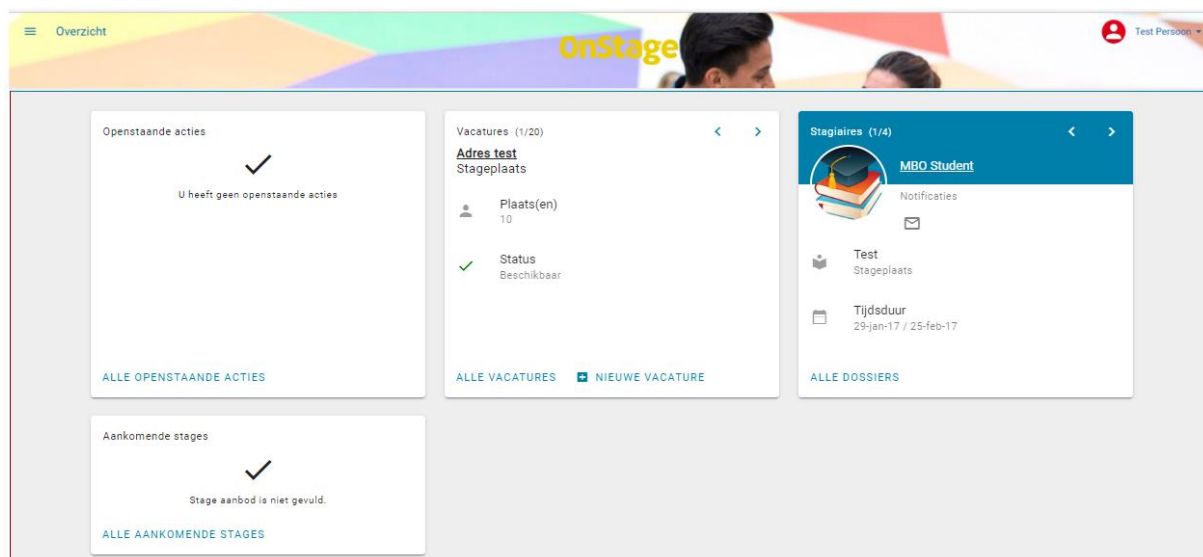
Overzicht

OnStage

Test Persoon

Openstaande acties

U heeft geen openstaande acties

ALLE OPENSTAANDE ACTIES

Vacatures (1/20)

Adres test
Stageplaats

Plaats(en)
10

Status
Beschikbaar

ALLE VACATURES

NIEUWE VACATURE

Stagiaires (1/4)

MBO Student

Notificaties

Test
Stageplaats

Tijdsduur
29-jan-17 / 25-feb-17

ALLE DOSSIERS

Aankomende stages

Stage aanbod is niet gevuld.

ALLE AANKOMENDE STAGES